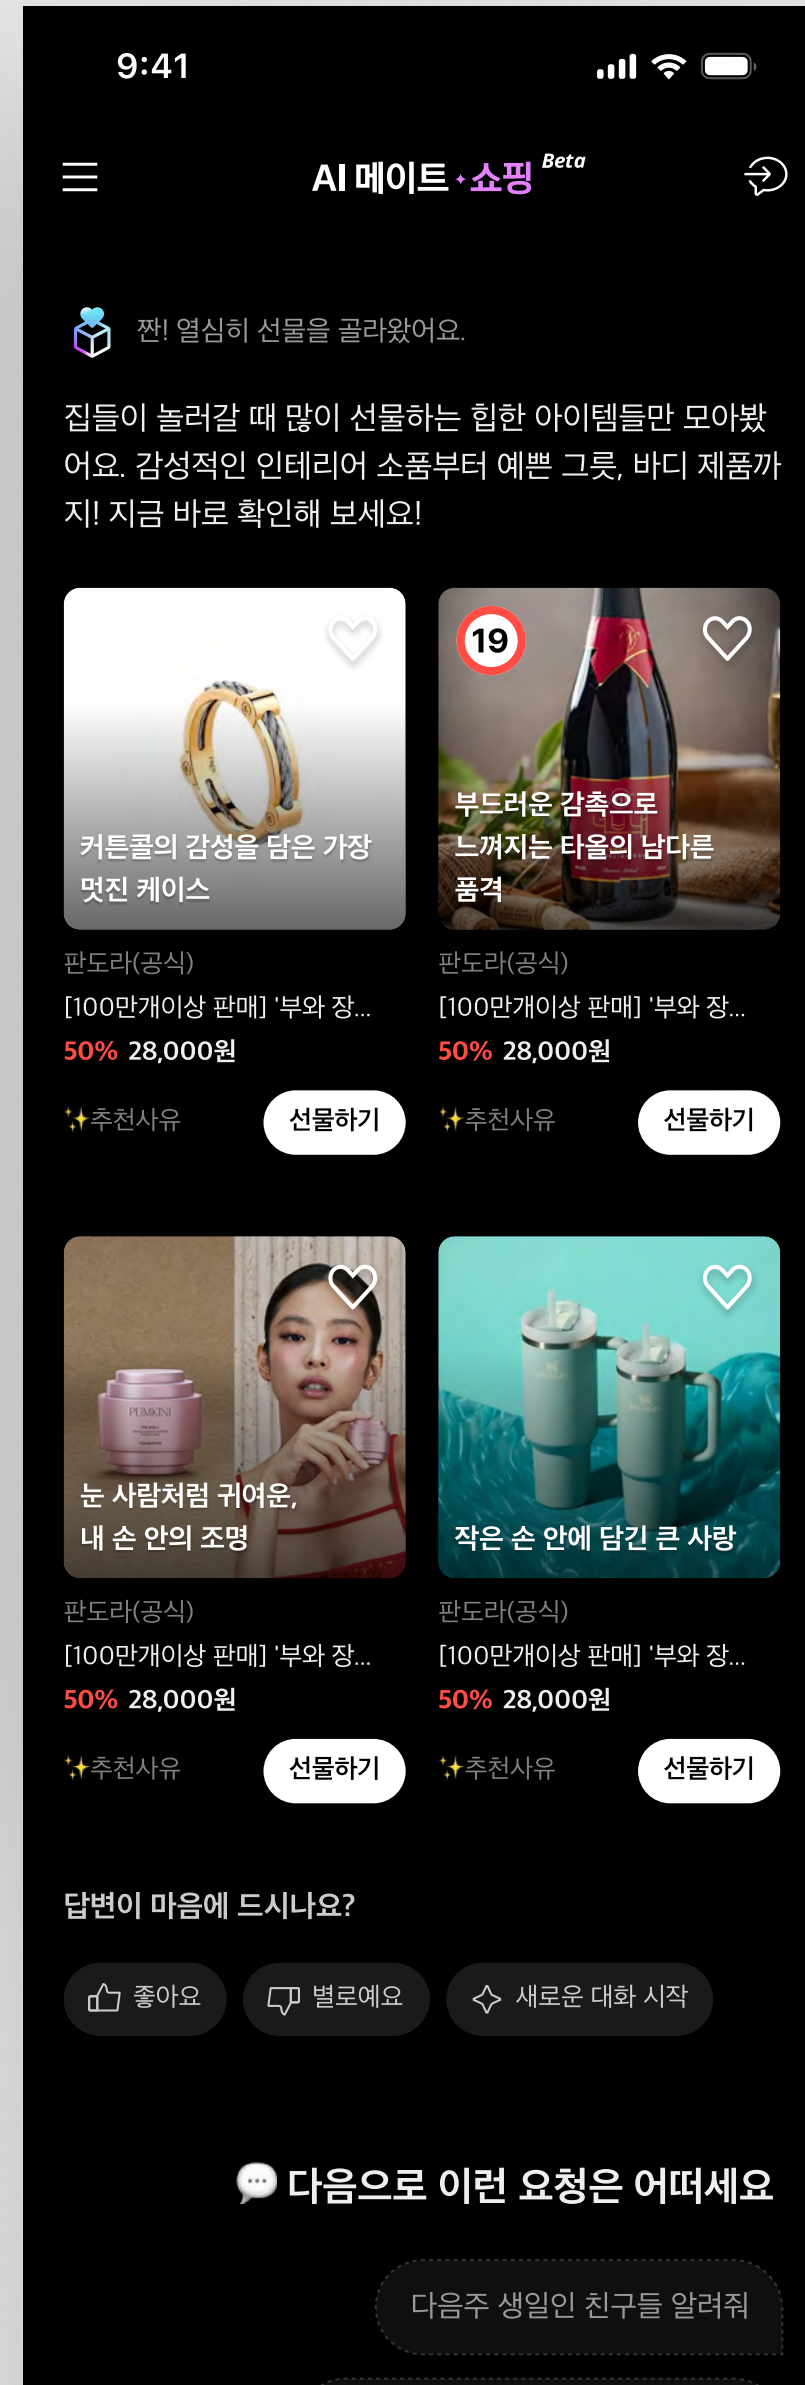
9:41

AI 메이트 · 쇼핑 Beta

짠! 열심히 선물을 골라왔어요.

집들이 놀러갈 때 많이 선물하는 힙한 아이템들만 모아봤어요. 감성적인 인테리어 소품부터 예쁜 그릇, 바디 제품까지! 지금 바로 확인해 보세요!

커튼콜의 감성을 담은 가장 멋진 케이스

판도라(공식)
[100만개이상 판매] '부와 장...
50% 28,000원
✨추천사유 선물하기

19
부드러운 감촉으로 느껴지는 타올의 남다른 품격

판도라(공식)
[100만개이상 판매] '부와 장...
50% 28,000원
✨추천사유 선물하기

PUMKINI
눈 사람처럼 귀여운, 내 손 안의 조명

판도라(공식)
[100만개이상 판매] '부와 장...
50% 28,000원
✨추천사유 선물하기

작은 손 안에 담긴 큰 사랑

판도라(공식)
[100만개이상 판매] '부와 장...
50% 28,000원
✨추천사유 선물하기

답변이 마음에 드시나요?

좋아요 별로예요 새로운 대화 시작

다음으로 이런 요청은 어떠세요

다음주 생일인 친구들 알려줘